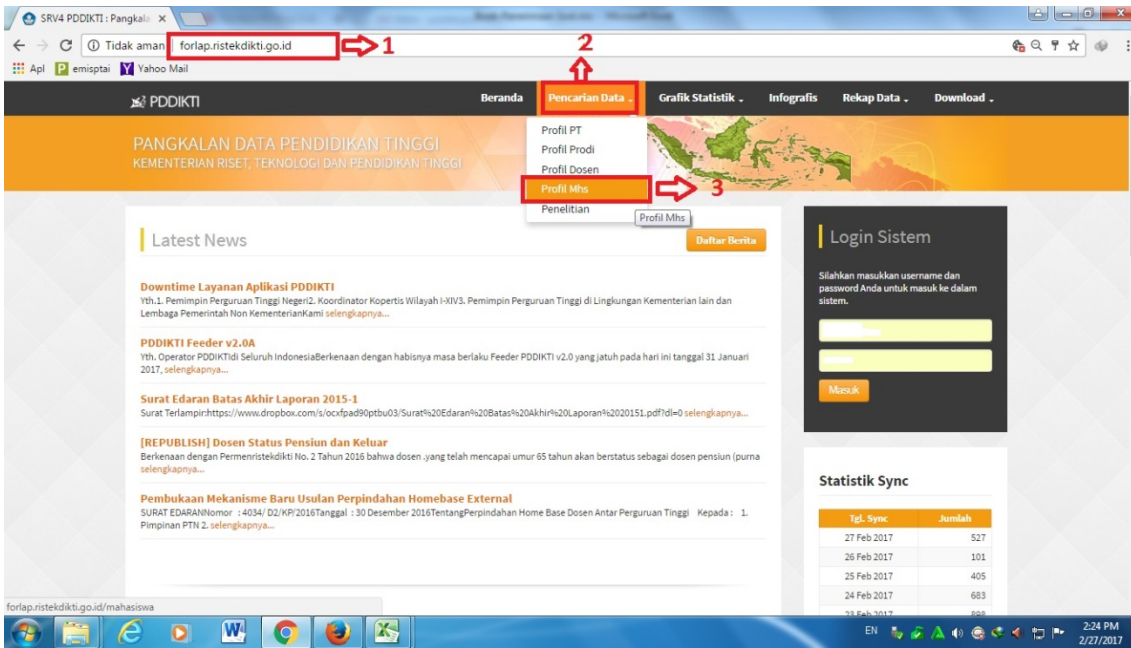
SRV4 PDDIKTI : Pangkala ×

Tidak aman | forlap.ristekdikti.go.id 1

2

Apl emisptai Yahoo Mail

PDDIKTI

Beranda Pencarian Data Grafik Statistik Infografis Rekap Data Download

PANGKALAN DATA PENDIDIKAN TINGGI
KEMENTERIAN RISET, TEKNOLOGI DAN PENDIDIKAN TINGGI

Profil PT
Profil Prodi
Profil Dosen
Profil Mhs 3
Penelitian
Profil Mhs

Latest News

Daftar Berita

Downtime Layanan Aplikasi PDDIKTI
Yth.1. Pemimpin Perguruan Tinggi Negeri2. Koordinator Kopertis Wilayah I-XIV3. Pemimpin Perguruan Tinggi di Lingkungan Kementerian lain dan Lembaga Pemerintah Non KementerianKami selengkapnya...

PDDIKTI Feeder v2.0A
Yth. Operator PDDIKTIdi Seluruh IndonesiaBerkenaan dengan habisnya masa berlaku Feeder PDDIKTI v2.0 yang jatuh pada hari ini tanggal 31 Januari 2017, selengkapnya...

Surat Edaran Batas Akhir Laporan 2015-1
Surat Terlampir:https://www.dropbox.com/s/ocxfpad90ptbu03/Surat%20Edaran%20Batas%20Akhir%20Laporan%2020151.pdf?dl=0 selengkapnya...

[REPUBLISH] Dosen Status Pensiun dan Keluar
Berkenaan dengan Permenristekdikti No. 2 Tahun 2016 bahwa dosen .yang telah mencapai umur 65 tahun akan berstatus sebagai dosen pensiun (purna selengkapnya...

Pembukaan Mekanisme Baru Usulan Perpindahan Homebase External
SURAT EDARANNomor : 4034/ D2/KP/2016Tanggal : 30 Desember 2016TentangPerpindahan Home Base Dosen Antar Perguruan Tinggi Kepada : 1. Pimpinan PTN 2. selengkapnya...

Login Sistem

Silahkan masukkan username dan password Anda untuk masuk ke dalam sistem.

Masuk

Statistik Sync

| Tgl. Sync | Jumlah |
|---|---|
| 27 Feb 2017 | 527 |
| 26 Feb 2017 | 101 |
| 25 Feb 2017 | 405 |
| 24 Feb 2017 | 683 |
| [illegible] | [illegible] |

forlap.ristekdikti.go.id/mahasiswa

EN 2:24 PM 2/27/2017